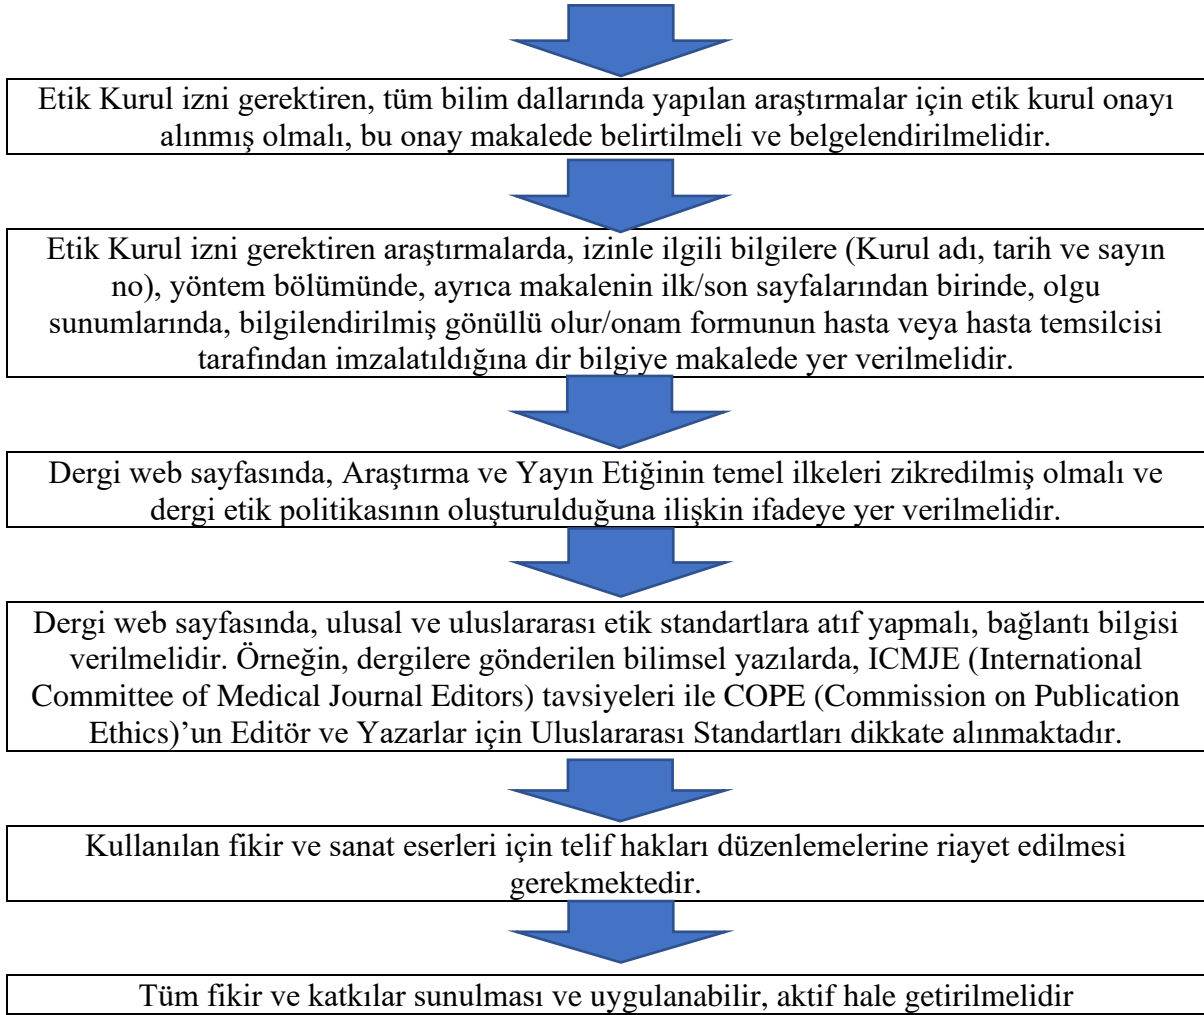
Etik Kurul izni gerektiren, tüm bilim dallarında yapılan araştırmalar için etik kurul onayı alınmış olmalı, bu onay makalede belirtilmeli ve belgelendirilmelidir.

Etik Kurul izni gerektiren araştırmalarda, izinle ilgili bilgilere (Kurul adı, tarih ve sayın no), yöntem bölümünde, ayrıca makalenin ilk/son sayfalarından birinde, olgu sunumlarında, bilgilendirilmiş gönüllü olur/onam formunun hasta veya hasta temsilcisi tarafından imzalatıldığına dir bilgiye makalede yer verilmelidir.

Dergi web sayfasında, Araştırma ve Yayın Etiğinin temel ilkeleri zikredilmiş olmalı ve dergi etik politikasının oluşturulduğuna ilişkin ifadeye yer verilmelidir.

Dergi web sayfasında, ulusal ve uluslararası etik standartlara atıf yapmalı, bağlantı bilgisi verilmelidir. Örneğin, dergilere gönderilen bilimsel yazılarda, ICMJE (International Committee of Medical Journal Editors) tavsiyeleri ile COPE (Commission on Publication Ethics)'un Editör ve Yazarlar için Uluslararası Standartları dikkate alınmaktadır.

Kullanılan fikir ve sanat eserleri için telif hakları düzenlemelerine riayet edilmesi gerekmektedir.

Tüm fikir ve katkılar sunulması ve uygulanabilir, aktif hale getirilmelidir